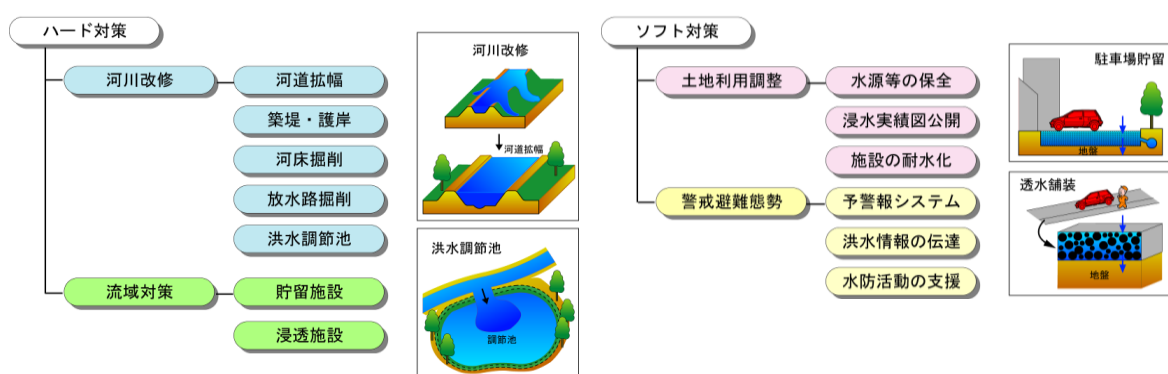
ハード対策

河川改修

河道拡幅

築堤・護岸

河床掘削

放水路掘削

洪水調節池

流域対策

貯留施設

浸透施設

河川改修

河道拡幅

洪水調節池

調節池

ソフト対策

土地利用調整

水源等の保全

浸水実績図公開

施設の耐水化

警戒避難態勢

予警報システム

洪水情報の伝達

水防活動の支援

駐車場貯留

地盤

透水舗装

地盤